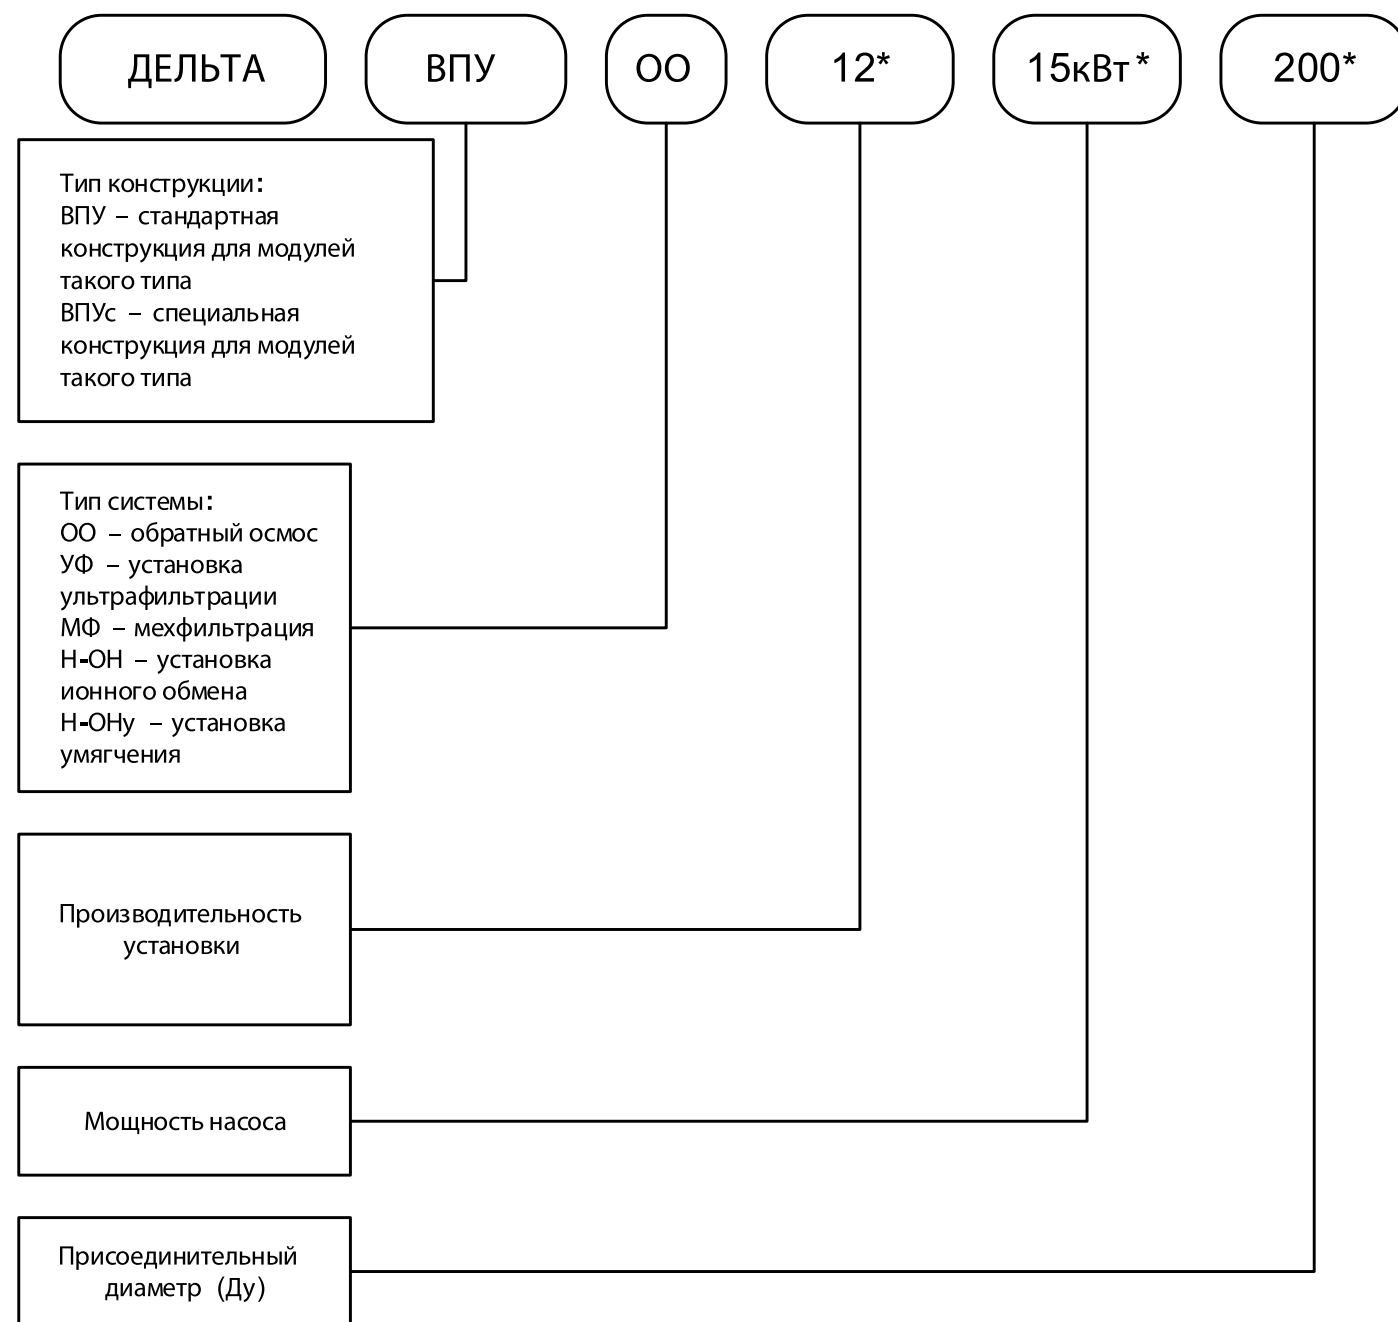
ДЕЛЬТА

ВПУ

ОО

12*

15кВт*

200*

Тип конструкции:
ВПУ – стандартная конструкция для модулей такого типа
ВПУс – специальная конструкция для модулей такого типа

Тип системы:
ОО – обратный осмос
УФ – установка ультрафильтрации
МФ – мехфильтрация
Н-ОН – установка ионного обмена
Н-ОНу – установка умягчения

Производительность установки

Мощность насоса

Присоединительный диаметр (Ду)